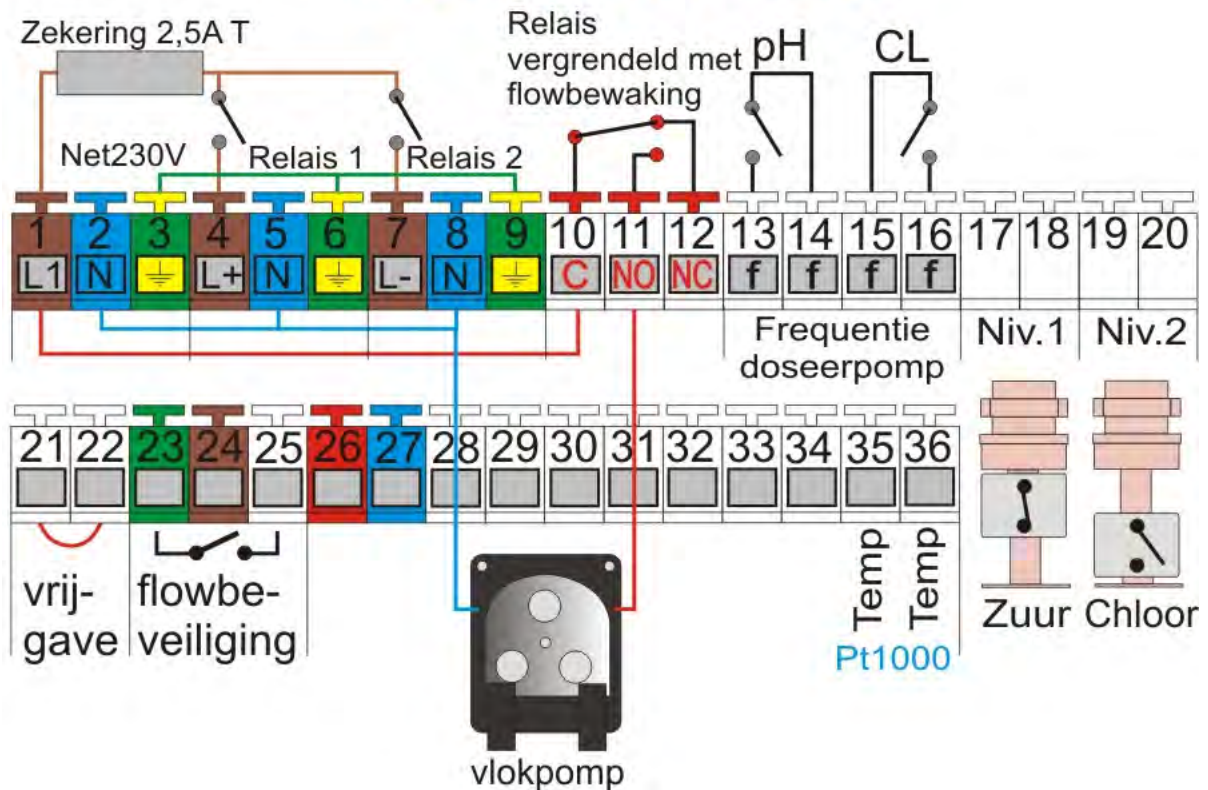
Zekering 2,5A T

Relais vergrendeld met flowbewaking

pH

CL

Net230V

Relais 1

Relais 2

| 1 | 2 | 3 | 4 | 5 | 6 | 7 | 8 | 9 | 10 | 11 | 12 | 13 | 14 | 15 | 16 | 17 | 18 | 19 | 20 |
|---|---|---|---|---|---|---|---|---|---|---|---|---|---|---|---|---|---|---|---|
| L1 | N | ⏚ | L+ | N | ⏚ | L- | N | ⏚ | C | NO | NC | f | f | f | f | | | | |

Frequentie doseerpomp

Niv.1

Niv.2

| 21 | 22 | 23 | 24 | 25 | 26 | 27 | 28 | 29 | 30 | 31 | 32 | 33 | 34 | 35 | 36 |
|---|---|---|---|---|---|---|---|---|---|---|---|---|---|---|---|

vrij-gave

flowbe-veiliging

Temp

Temp

Pt1000

Zuur

Chloor

vlokpomp